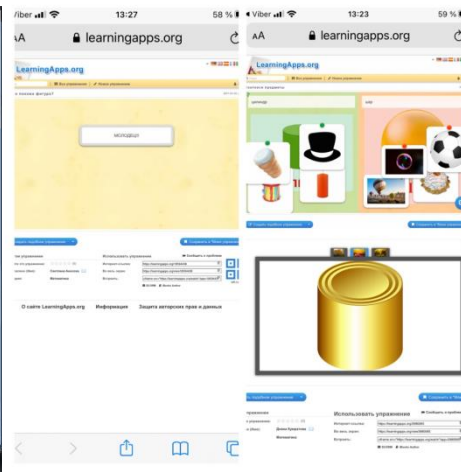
Viber 13:27 58 %

AA learningapps.org

LearningApps.org

Все упражнения Новое упражнение

МОЛОДЕЦ!

Использовать упражнения

Сообщить о проблеме

Интернет-ссылка

Встроить через

Встроить

О сайте LearningApps.org Информация Защита авторских прав и данных

Viber 13:23 59 %

AA learningapps.org

LearningApps.org

Все упражнения Новое упражнение

цилиндр

шар

Использовать упражнения

Сообщить о проблеме

Интернет-ссылка

Встроить через

Встроить